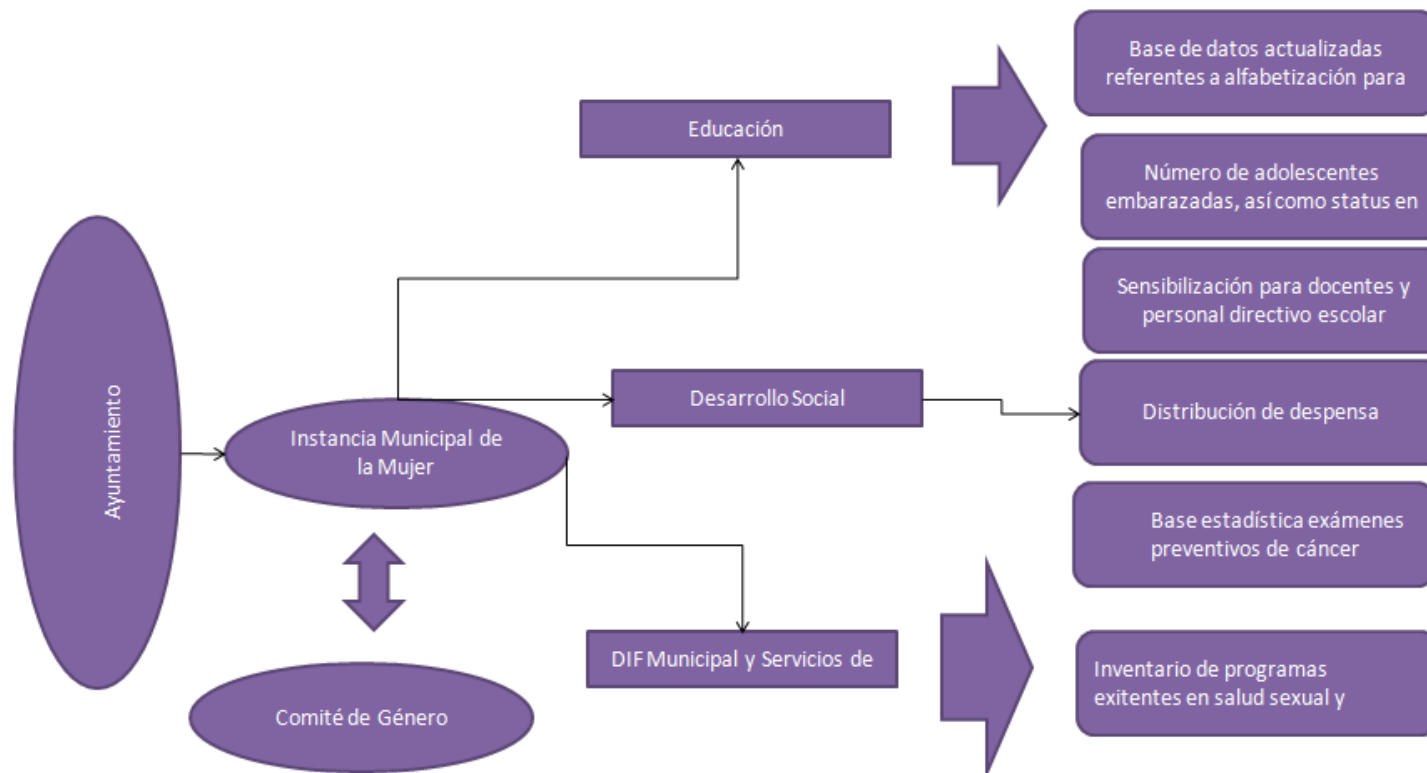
Ayuntamiento

Instancia Municipal de la Mujer

Comité de Género

Educación

Desarrollo Social

DIF Municipal y Servicios de

Base de datos actualizadas referentes a alfabetización para

Número de adolescentes embarazadas, así como status en

Sensibilización para docentes y personal directivo escolar

Distribución de despensa

Base estadística exámenes preventivos de cáncer

Inventario de programas exitentes en salud sexual y